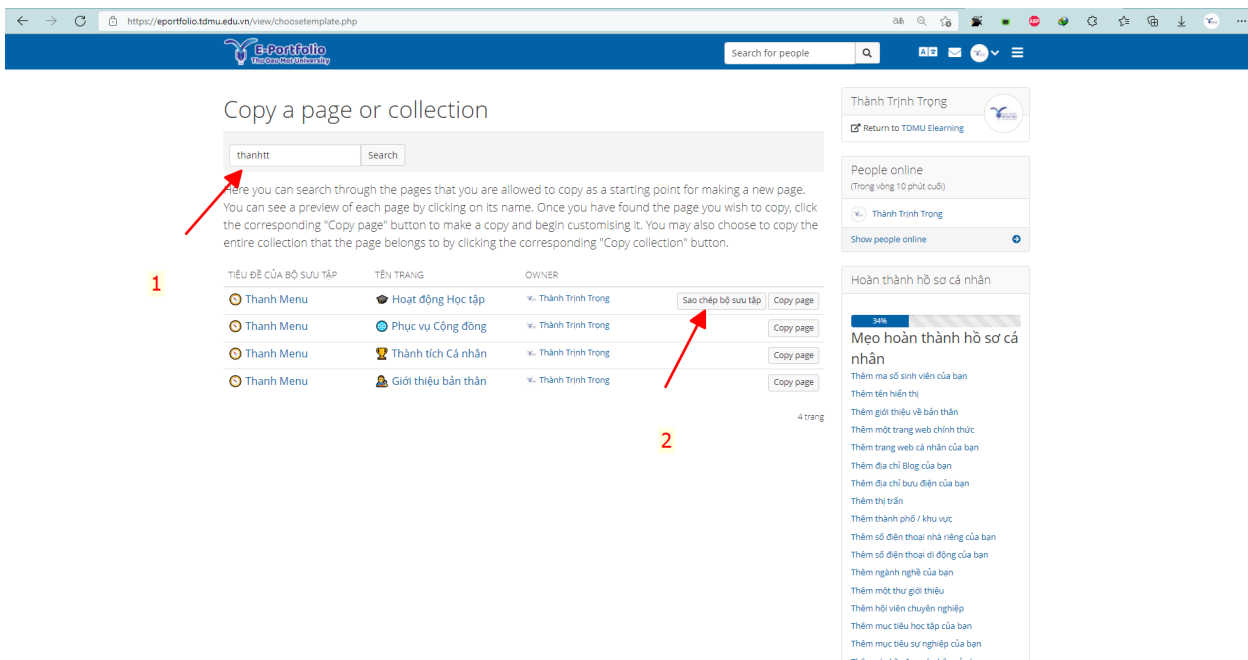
https://eportfolio.tdmu.edu.vn/view/choosetemplate.php

E-Portfolio
Thu Dau Mot University

Search for people

Copy a page or collection

thanhtt
Search

Here you can search through the pages that you are allowed to copy as a starting point for making a new page. You can see a preview of each page by clicking on its name. Once you have found the page you wish to copy, click the corresponding "Copy page" button to make a copy and begin customising it. You may also choose to copy the entire collection that the page belongs to by clicking the corresponding "Copy collection" button.

1

| TIÊU ĐỀ CỦA BỘ SƯU TẬP | TÊN TRANG | OWNER | |
|---|---|---|---|
| Thanh Menu | Hoạt động Học tập | Thành Trịnh Trọng | Sao chép bộ sưu tập Copy page |
| Thanh Menu | Phục vụ Cộng đồng | Thành Trịnh Trọng | Copy page |
| Thanh Menu | Thành tích Cá nhân | Thành Trịnh Trọng | Copy page |
| Thanh Menu | Giới thiệu bản thân | Thành Trịnh Trọng | Copy page |

4 trang

2

Thành Trịnh Trọng
Return to TDMU Elearning

People online
(Trong vòng 10 phút cuối)
Thành Trịnh Trọng
Show people online

Hoàn thành hồ sơ cá nhân
34%
Mẹo hoàn thành hồ sơ cá nhân
Thêm ma số sinh viên của bạn
Thêm tên hiển thị
Thêm giới thiệu về bản thân
Thêm một trang web chính thức
Thêm trang web cá nhân của bạn
Thêm địa chỉ Blog của bạn
Thêm địa chỉ bưu điện của bạn
Thêm thị trấn
Thêm thành phố / khu vực
Thêm số điện thoại nhà riêng của bạn
Thêm số điện thoại di động của bạn
Thêm ngành nghề của bạn
Thêm một thư giới thiệu
Thêm hội viên chuyên nghiệp
Thêm mục tiêu học tập của bạn
Thêm mục tiêu sự nghiệp của bạn
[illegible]